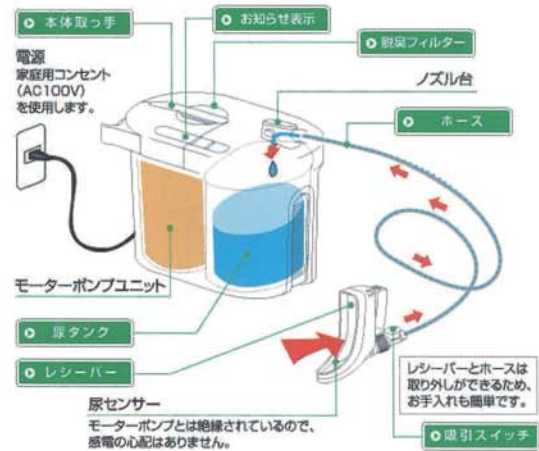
本体取っ手

お知らせ表示

脱臭フィルター

電源
家庭用コンセント
(AC100V)
を使用します。

ノズル台

ホース

モーターポンプユニット

尿タンク

レシーバー

レシーバーとホースは取り外しができるため、お手入れも簡単です。

尿センサー
モーターポンプとは絶縁されているので、感電の心配はありません。

吸引スイッチ